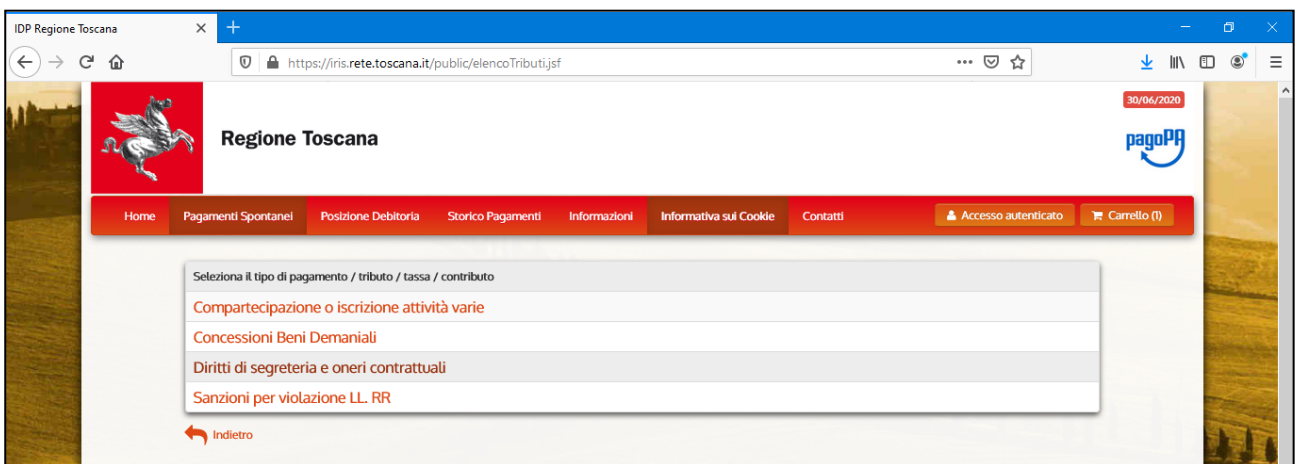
IDP Regione Toscana

https://iris.rete.toscana.it/public/elencoTributi.jsf

Regione Toscana

30/06/2020

pagoPA

Home | Pagamenti Spontanei | Posizione Debitoria | Storico Pagamenti | Informazioni | Informativa sui Cookie | Contatti | Accesso autenticato | Carrello (1)

Seleziona il tipo di pagamento / tributo / tassa / contributo

Compartecipazione o iscrizione attività varie

Concessioni Beni Demaniali

Diritti di segreteria e oneri contrattuali

Sanzioni per violazione LL. RR

Indietro